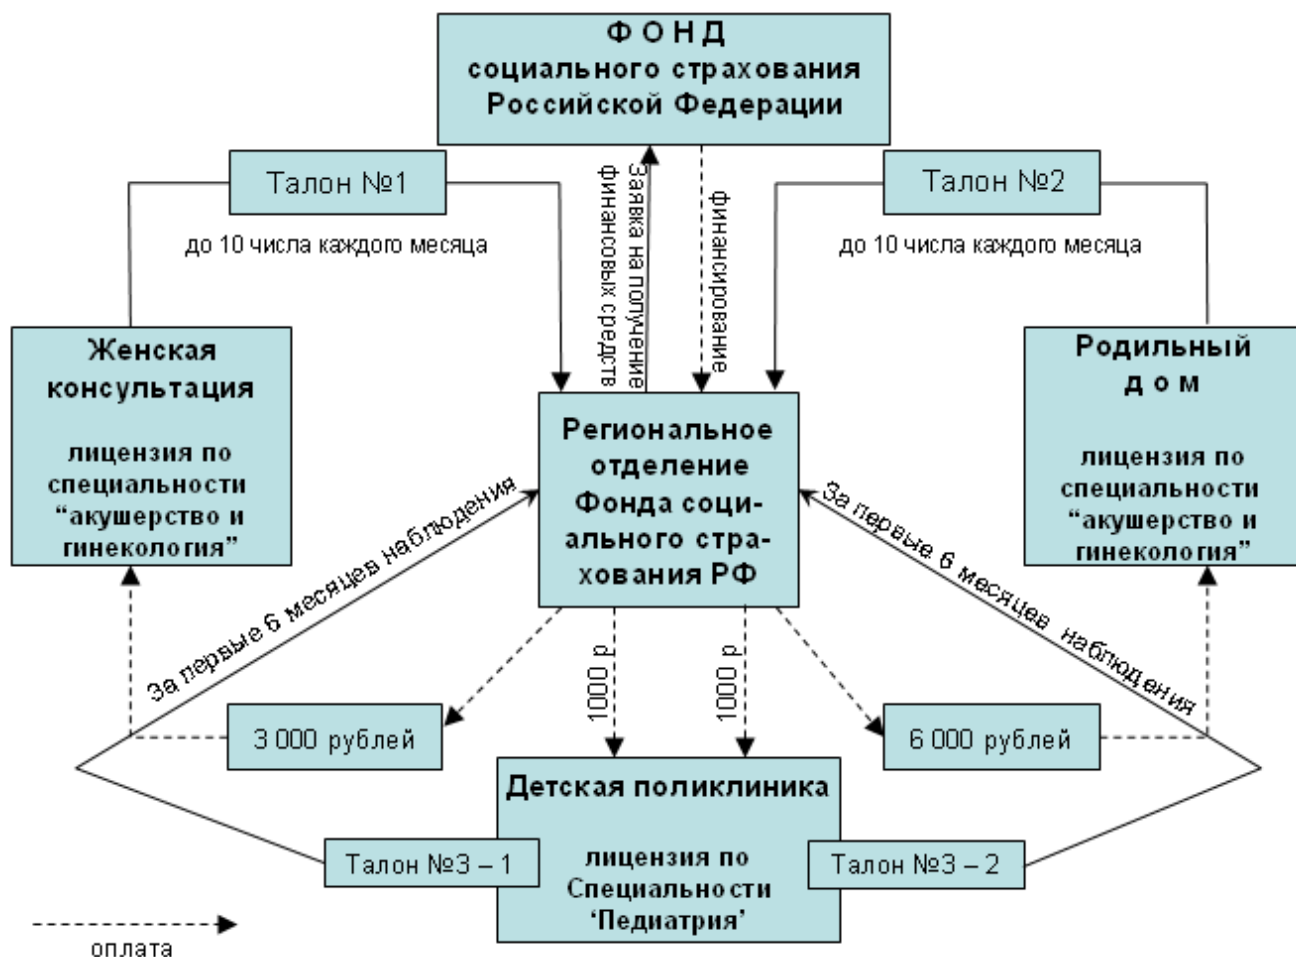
ФОНД
социального страхования
Российской Федерации

Талон №1

до 10 числа каждого месяца

Заявка на получение финансовых средств

финансирование

Талон №2

до 10 числа каждого месяца

Женская консультация

лицензия по специальности “акушерство и гинекология”

Региональное отделение Фонда социального страхования РФ

Родильный дом

лицензия по специальности “акушерство и гинекология”

За первые 6 месяцев наблюдения

За первые 6 месяцев наблюдения

1000 р

1000 р

3 000 рублей

6 000 рублей

Детская поликлиника

лицензия по Специальности ‘Педиатрия’

Талон №3 – 1

Талон №3 – 2

оплата